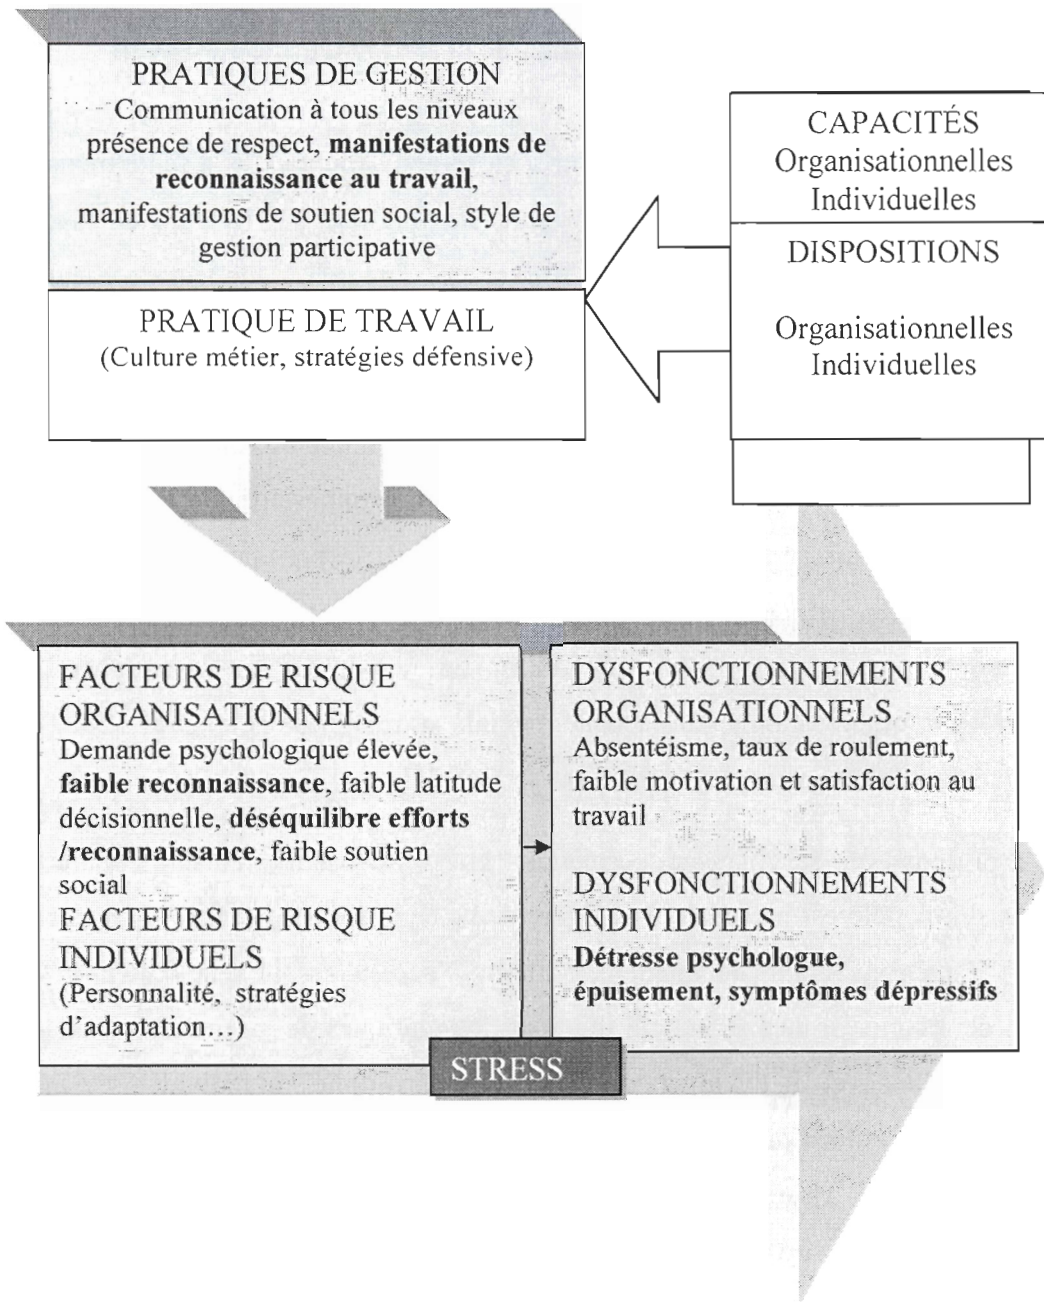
PRATIQUES DE GESTION
Communication à tous les niveaux présence de respect, **manifestations de reconnaissance au travail**, manifestations de soutien social, style de gestion participative

PRATIQUE DE TRAVAIL
(Culture métier, stratégies défensive)

CAPACITÉS
Organisationnelles
Individuelles

DISPOSITIONS

Organisationnelles
Individuelles

FACTEURS DE RISQUE ORGANISATIONNELS
Demande psychologique élevée, **faible reconnaissance**, faible latitude décisionnelle, **déséquilibre efforts /reconnaissance**, faible soutien social
FACTEURS DE RISQUE INDIVIDUELS
(Personnalité, stratégies d'adaptation...)

DYSFONCTIONNEMENTS ORGANISATIONNELS
Absentéisme, taux de roulement, faible motivation et satisfaction au travail

DYSFONCTIONNEMENTS INDIVIDUELS
**Détresse psychologue, épuisement, symptômes dépressifs**

STRESS